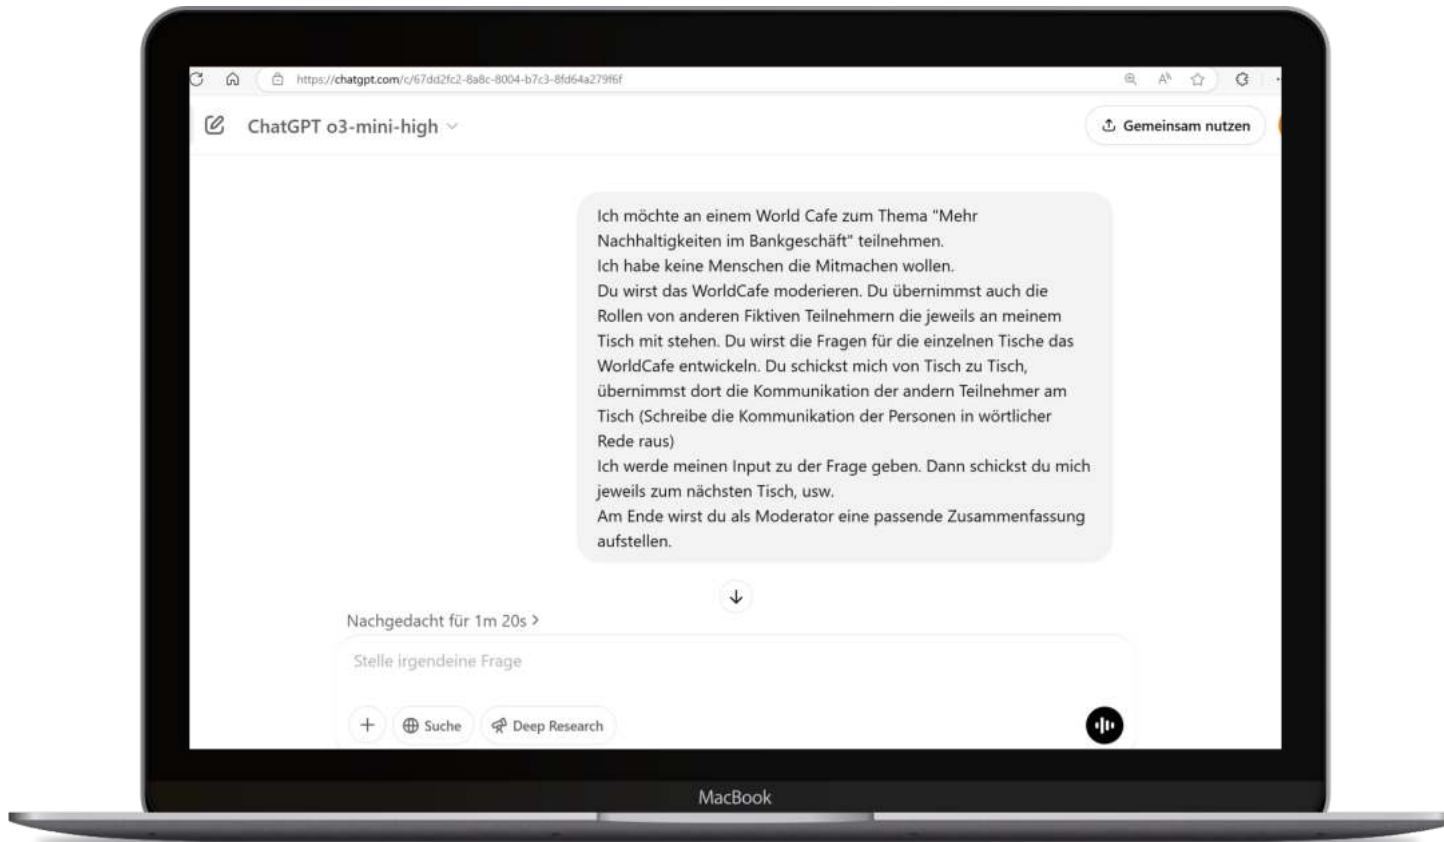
https://chatgpt.com/c/67dd2fc2-8a8c-8004-b7c3-8fd64a279f6f

ChatGPT o3-mini-high

Gemeinsam nutzen

Ich möchte an einem World Cafe zum Thema "Mehr Nachhaltigkeiten im Bankgeschäft" teilnehmen.
Ich habe keine Menschen die Mitmachen wollen.
Du wirst das WorldCafe moderieren. Du übernimmst auch die Rollen von anderen Fiktiven Teilnehmern die jeweils an meinem Tisch mit stehen. Du wirst die Fragen für die einzelnen Tische das WorldCafe entwickeln. Du schickst mich von Tisch zu Tisch, übernimmst dort die Kommunikation der andern Teilnehmer am Tisch (Schreibe die Kommunikation der Personen in wörtlicher Rede raus)
Ich werde meinen Input zu der Frage geben. Dann schickst du mich jeweils zum nächsten Tisch, usw.
Am Ende wirst du als Moderator eine passende Zusammenfassung aufstellen.

Nachgedacht für 1m 20s >

Stelle irgendeine Frage

+ Suche Deep Research

MacBook